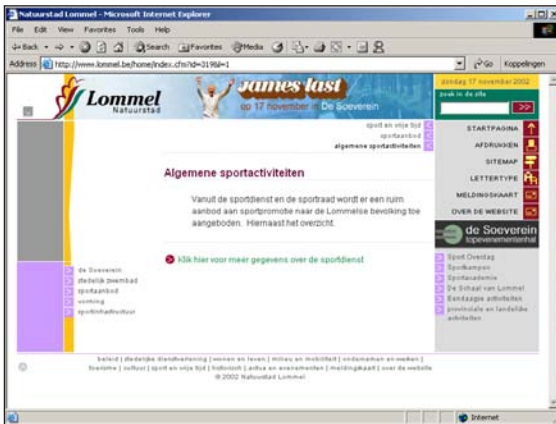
Natuurstad Lommel - Microsoft Internet Explorer

File Edit View Favorites Tools Help

Back Search Favorites Media

Address http://www.lommel.be/home/index.cfm?id=319&l=1

Go Koppelingen

Lommel Natuurstad

James Last op 17 november in De Soeverein

zondag 17 november 2002

zoek in de site

>>

sport en vrije tijd
sportaanbod
algemene sportactiviteiten

STARTPAGINA
AFDRUKKEN
SITEMAP
LETTERTYPE
MELDINGSKAART
OVER DE WEBSITE

de Soeverein
topevenementenhal

Algemene sportactiviteiten

Vanuit de sportdienst en de sportraad wordt er een ruim aanbod aan sportpromotie naar de Lommelse bevolking toe aangeboden. Hiernaast het overzicht.

klik hier voor meer gegevens over de sportdienst

de Soeverein
stedelijk zwembad
sportaanbod
vorming
sportinfrastructuur

Sport Overdag
Sportkampen
Sportacademie
De Schaal van Lommel
Eendaagse activiteiten
provinciale en landelijke activiteiten

beleid | stedelijke dienstverlening | wonen en leven | milieu en mobiliteit | ondernemen en werken | toerisme | cultuur | sport en vrije tijd | historisch | actua en evenementen | meldingskaart | over de website
© 2002 Natuurstad Lommel

Internet